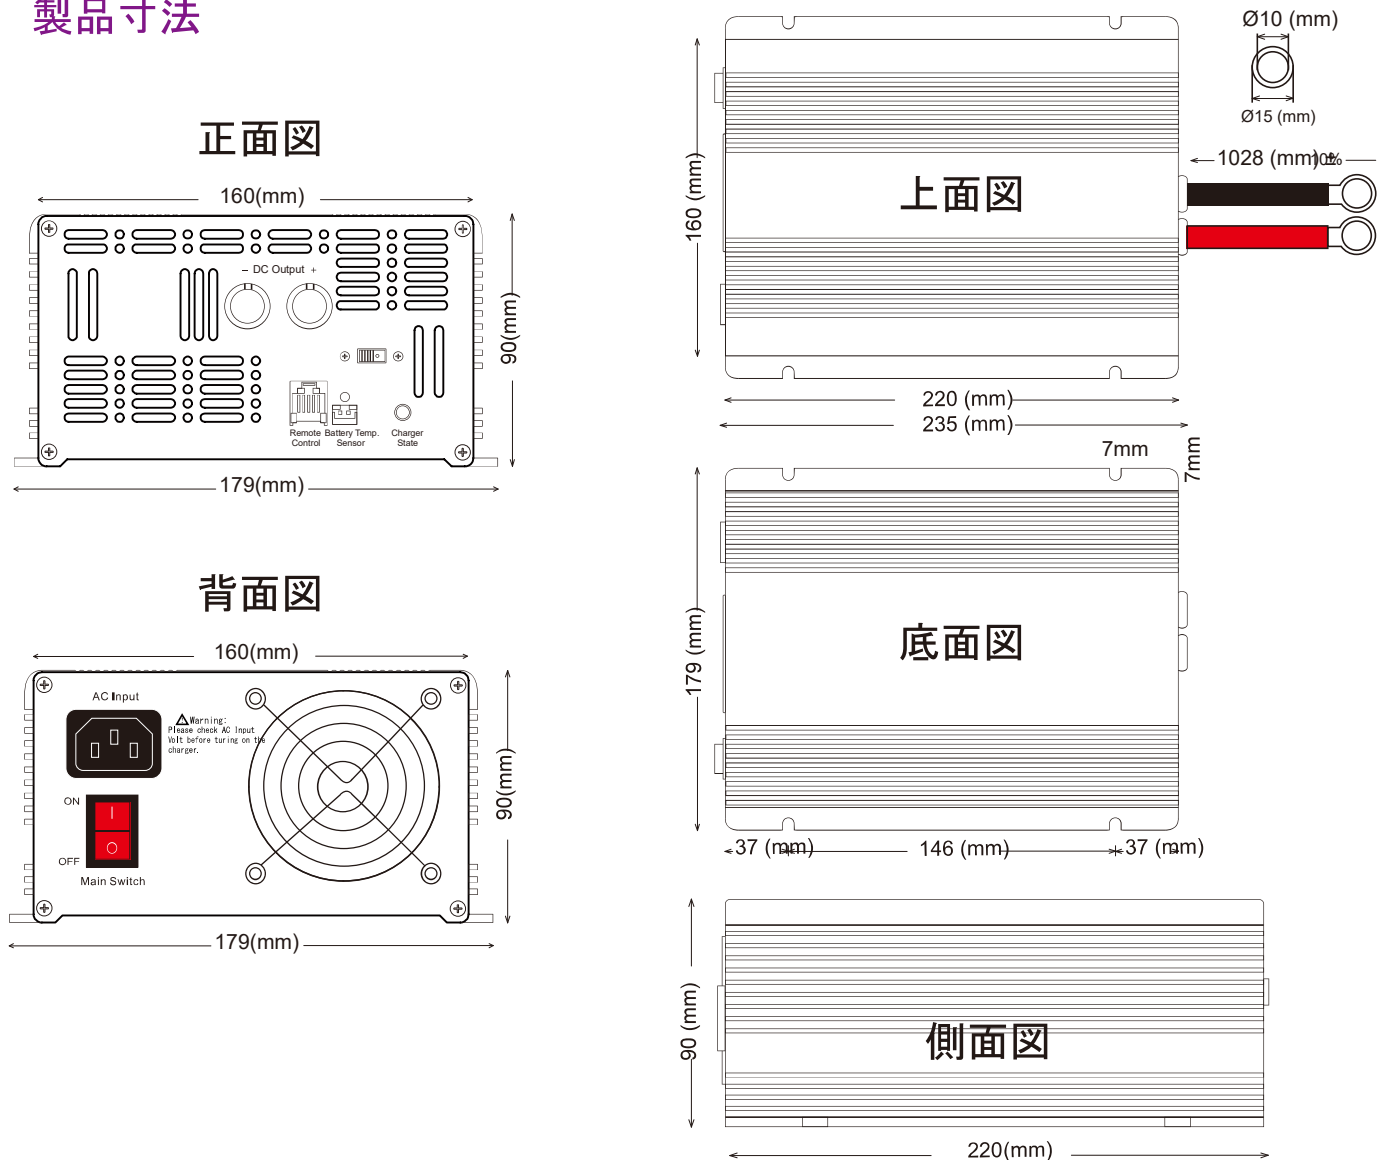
製品寸法

正面図

160(mm)

– DC Output +

Remote Control

Battery Temp. Sensor

Charger State

90(mm)

179(mm)

背面図

160(mm)

AC Input

Warning:
Please check AC Input Volt before turing on the charger.

ON

OFF

Main Switch

90(mm)

179(mm)

Ø10 (mm)

Ø15 (mm)

1028 (mm)±10%

160 (mm)

上面図

220 (mm)

235 (mm)

7mm

7mm

179 (mm)

底面図

37 (mm)

146 (mm)

37 (mm)

90 (mm)

側面図

220(mm)